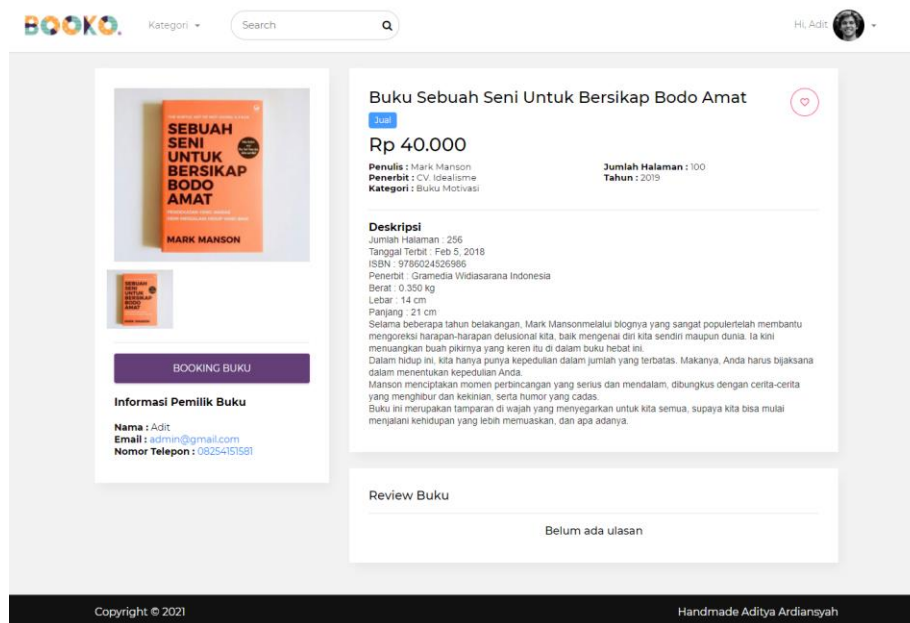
BOOKO. Kategori Search

Hi, Adit

SEBUAH SENI UNTUK BERSIKAP BODO AMAT

MARK MANSON

BOOKING BUKU

Informasi Pemilik Buku

Nama : Adit
Email : admin@gmail.com
Nomor Telepon : 08254151581

Buku Sebuah Seni Untuk Bersikap Bodo Amat

Jual

Rp 40.000

Penulis : Mark Manson
Penerbit : CV. Idealisme
Kategori : Buku Motivasi

Jumlah Halaman : 100
Tahun : 2019

Deskripsi
Jumlah Halaman : 256
Tanggal Terbit : Feb 5, 2018
ISBN : 9786024526986
Penerbit : Gramedia Widiasarana Indonesia
Berat : 0.350 kg
Lebar : 14 cm
Panjang : 21 cm
Selama beberapa tahun belakangan, Mark Mansonmelalui blognya yang sangat populertelah membantu mengoreksi harapan-harapan delusional kita, baik mengenai diri kita sendiri maupun dunia. Ia kini menuangkan buah pikirnya yang keren itu di dalam buku hebat ini.
Dalam hidup ini, kita hanya punya kepedulian dalam jumlah yang terbatas. Makanya, Anda harus bijaksana dalam menentukan kepedulian Anda.
Manson menciptakan momen perbincangan yang serius dan mendalam, dibungkus dengan cerita-cerita yang menghibur dan kekinian, serta humor yang cadas.
Buku ini merupakan tamparan di wajah yang menyegarkan untuk kita semua, supaya kita bisa mulai menjalani kehidupan yang lebih memuaskan, dan apa adanya.

Review Buku

Belum ada ulasan

Copyright © 2021

Handmade Aditya Ardiansyah